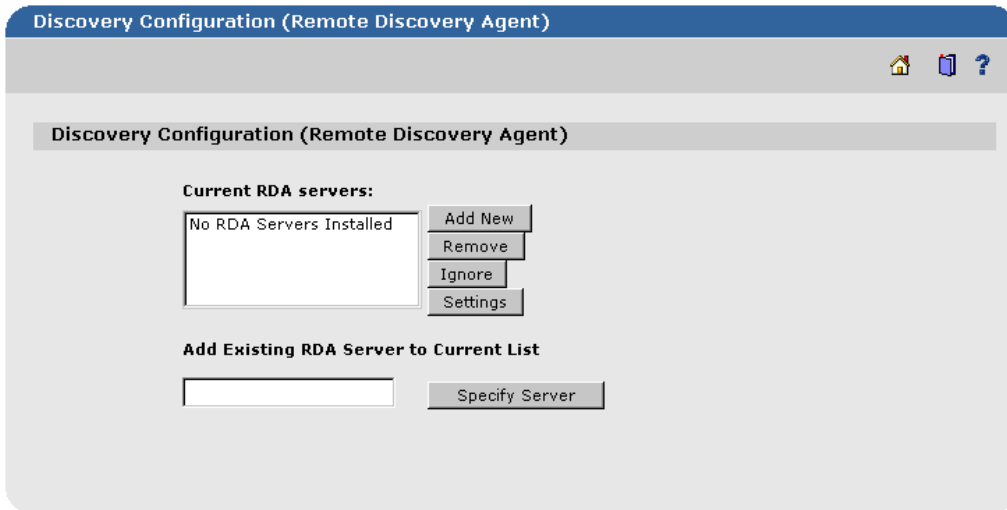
Discovery Configuration (Remote Discovery Agent)

?

Discovery Configuration (Remote Discovery Agent)

Current RDA servers:

No RDA Servers Installed

Add New

Remove

Ignore

Settings

Add Existing RDA Server to Current List

Specify Server